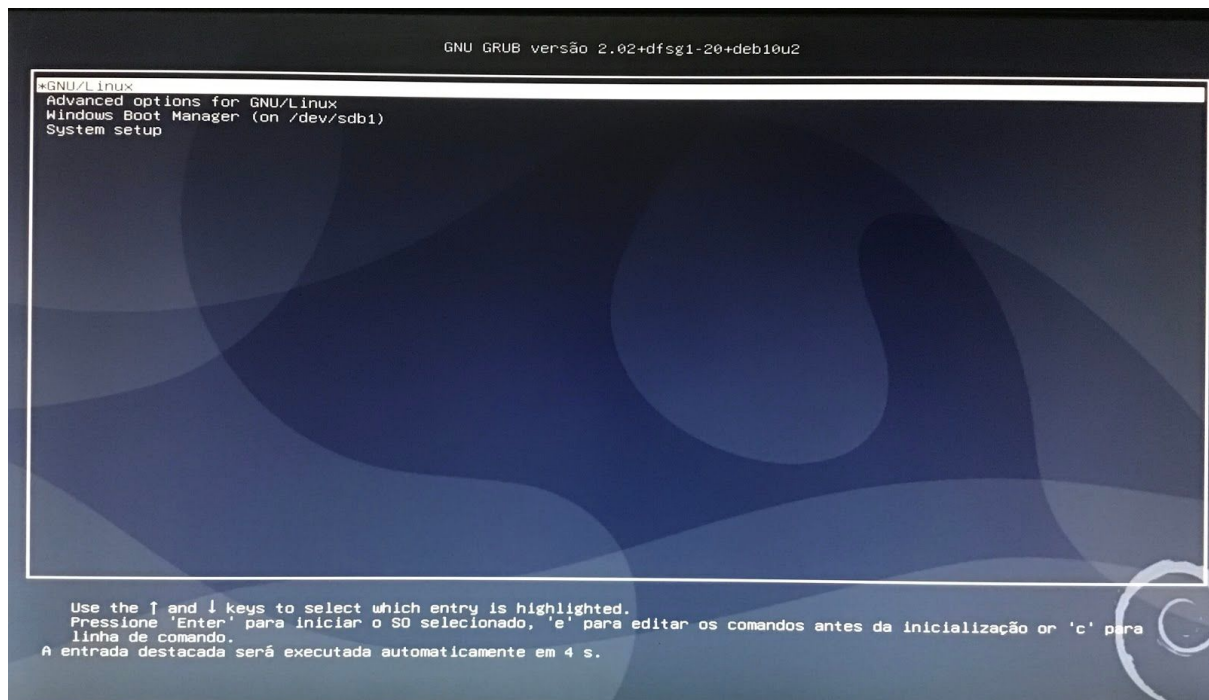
GNU GRUB versão 2.02+dfsg1-20+deb10u2

*GNU/Linux
Advanced options for GNU/Linux
Windows Boot Manager (on /dev/sdb1)
System setup

Use the ↑ and ↓ keys to select which entry is highlighted.
Pressione 'Enter' para iniciar o SO selecionado, 'e' para editar os comandos antes da inicialização or 'c' para linha de comando.
A entrada destacada será executada automaticamente em 4 s.